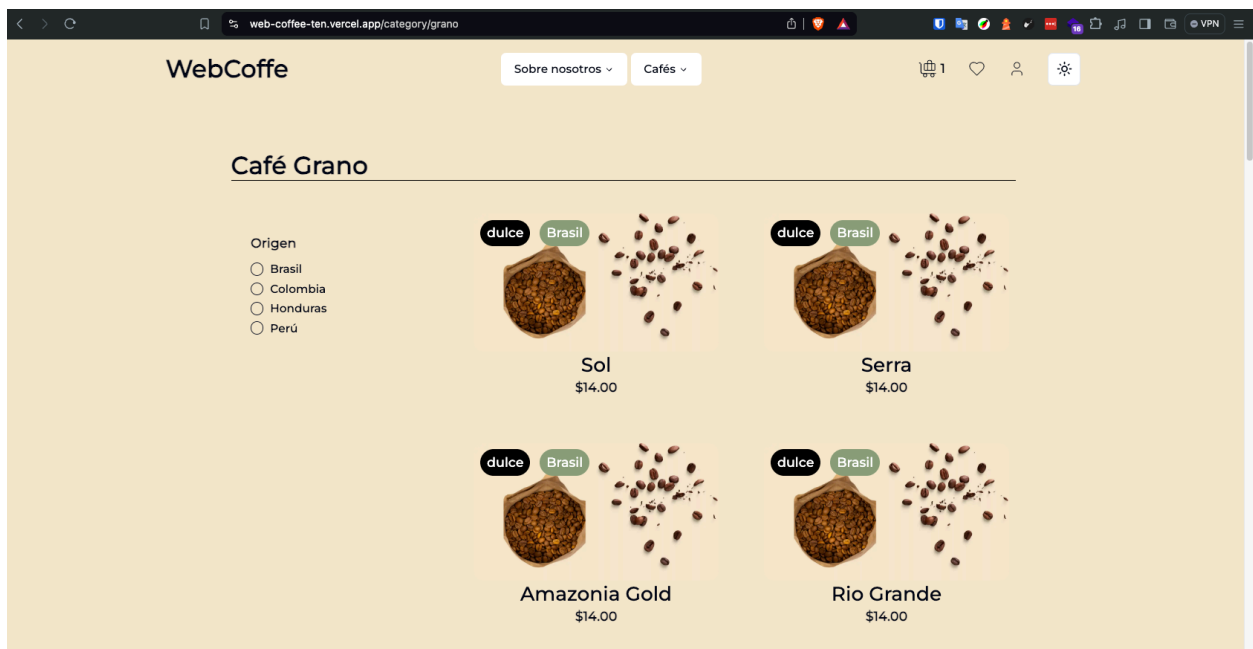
web-coffee-ten.vercel.app/category/grano

VPN

WebCoffe

Sobre nosotros ⌄ Cafés ⌄

1

Café Grano

Origen
Brasil
Colombia
Honduras
Perú

dulce Brasil
Sol
$14.00

dulce Brasil
Serra
$14.00

dulce Brasil
Amazonia Gold
$14.00

dulce Brasil
Rio Grande
$14.00